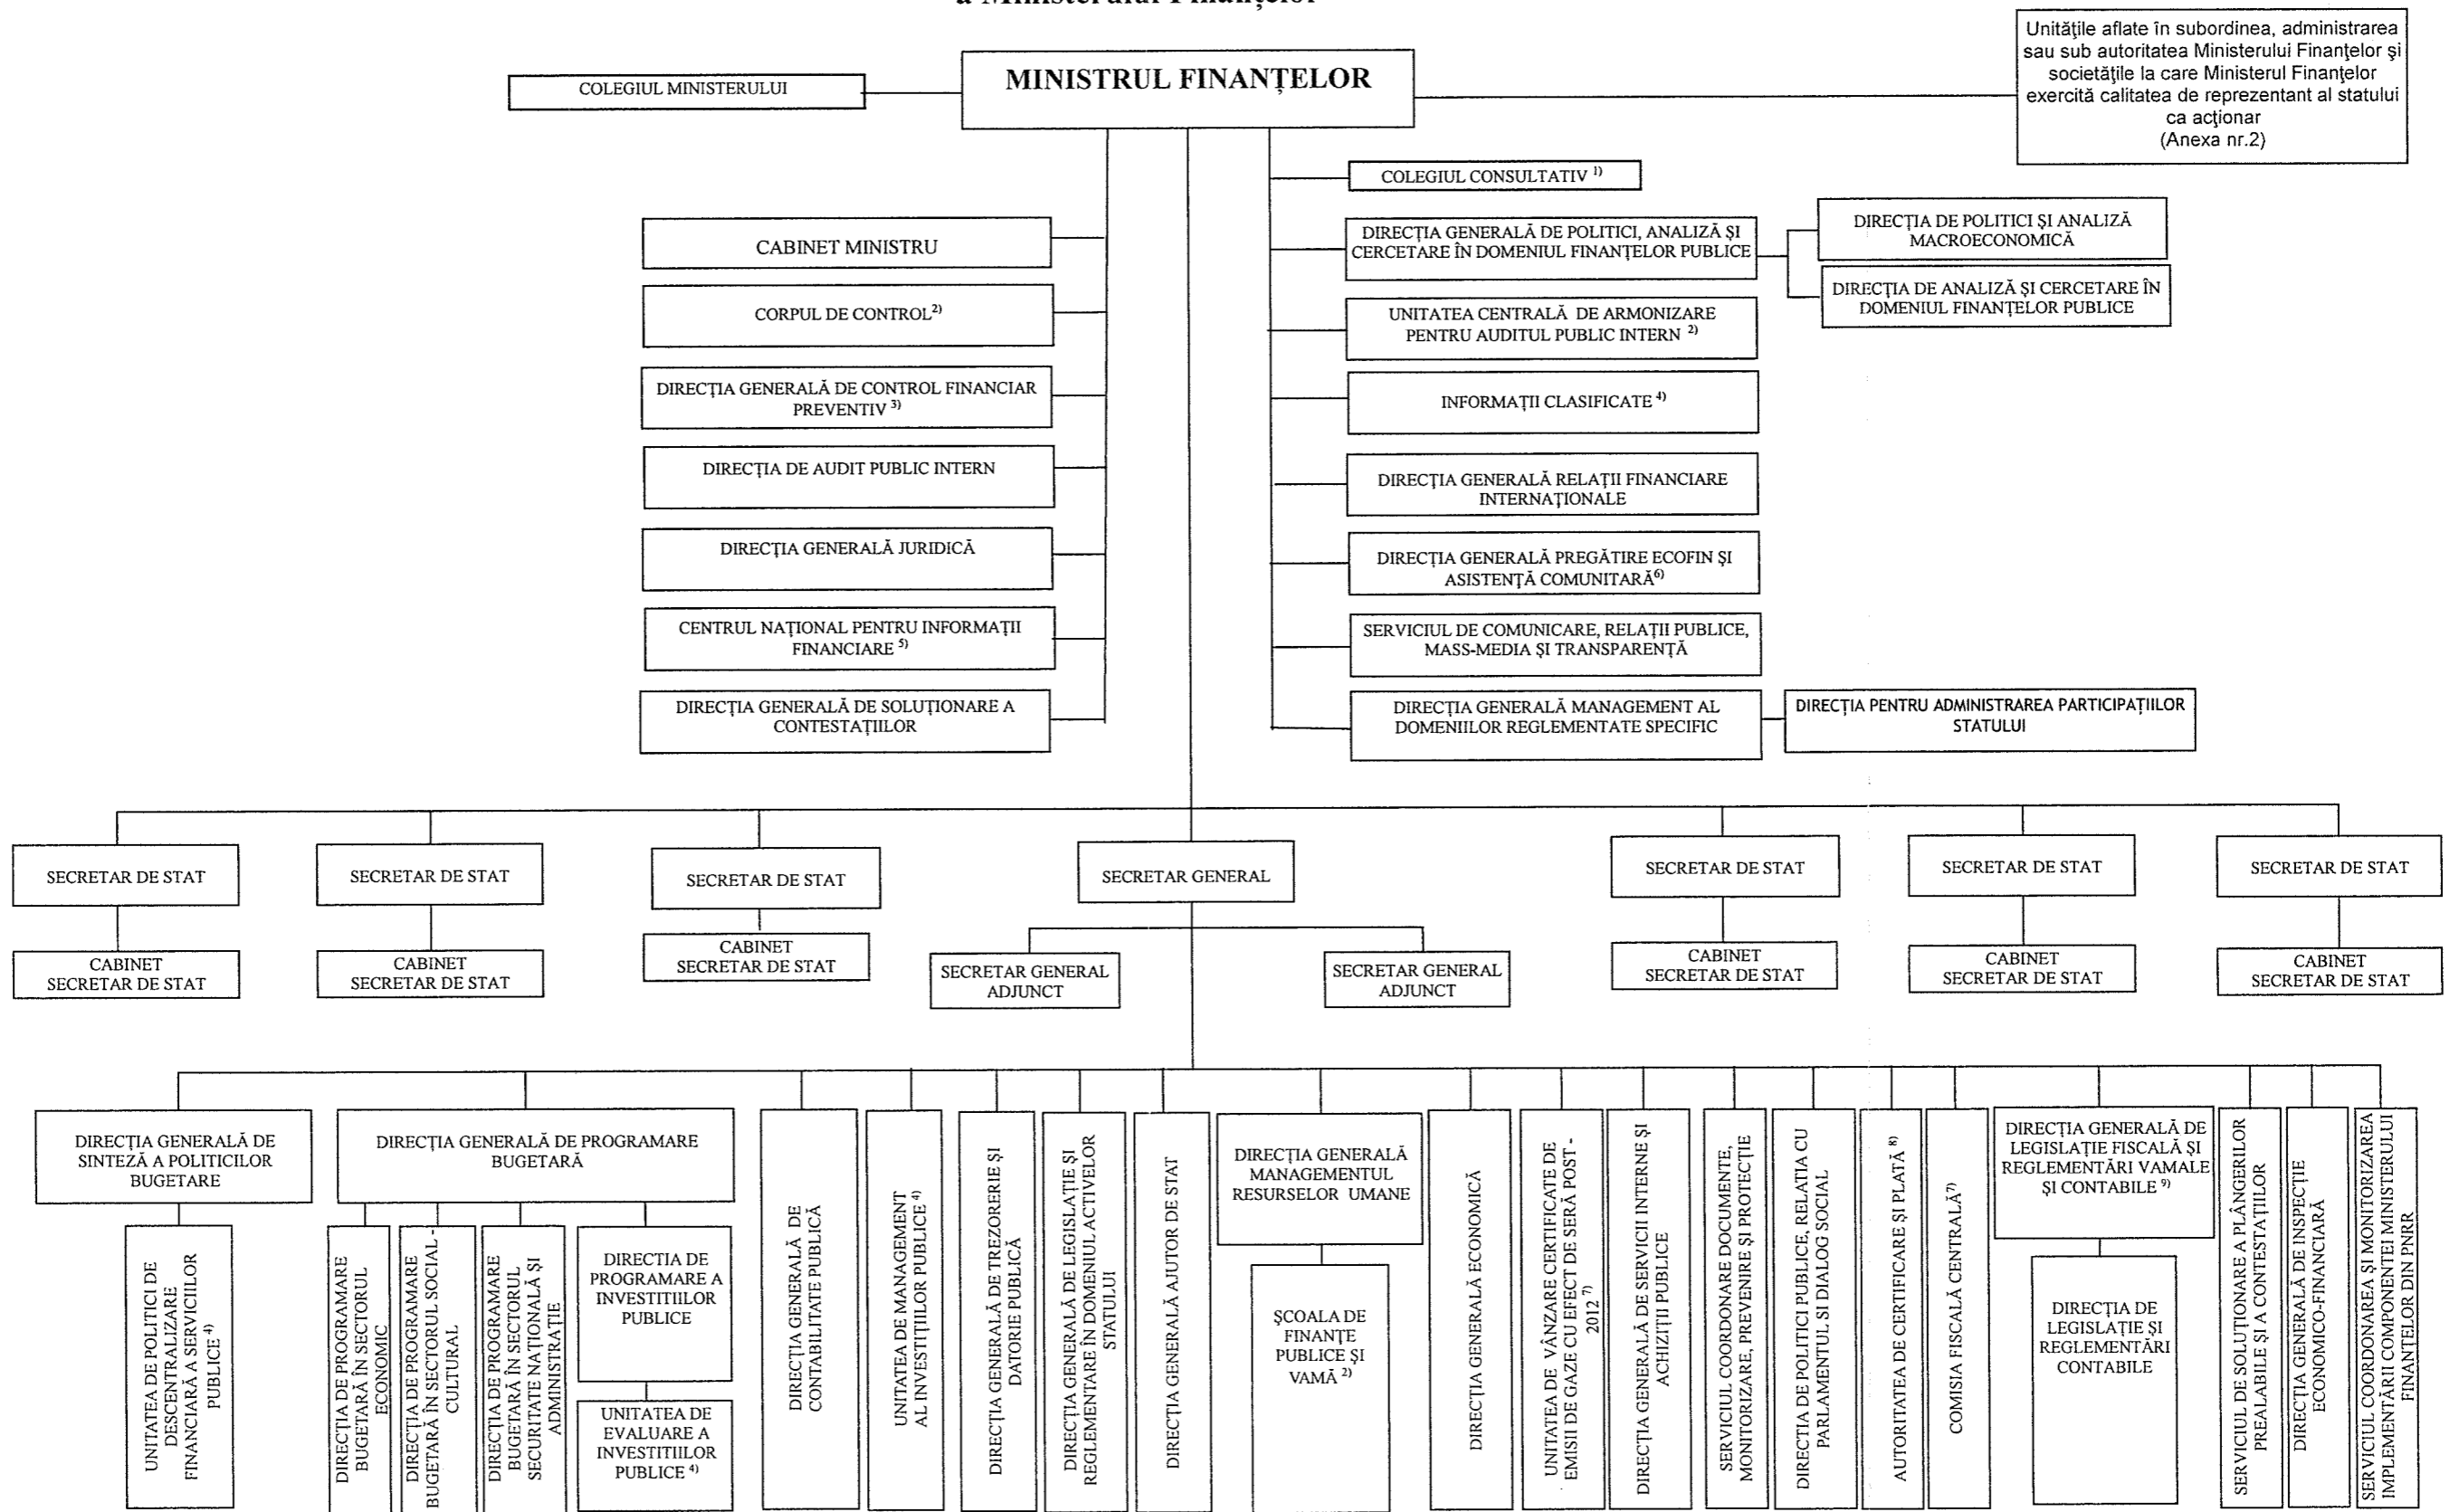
a Ministerului Finanțelor

COLEGIUL MINISTERULUI

MINISTRUL FINANȚELOR

Unitățile aflate în subordinea, administrarea sau sub autoritatea Ministerului Finanțelor și societățile la care Ministerul Finanțelor exercită calitatea de reprezentant al statului ca acționar (Anexa nr.2)

COLEGIUL CONSULTATIV $^{1)}$

CABINET MINISTRU

CORPUL DE CONTROL$^{2)}$

DIRECȚIA GENERALĂ DE CONTROL FINANCIAR PREVENTIV $^{3)}$

DIRECȚIA DE AUDIT PUBLIC INTERN

DIRECȚIA GENERALĂ JURIDICĂ

CENTRUL NAȚIONAL PENTRU INFORMAȚII FINANCIARE $^{5)}$

DIRECȚIA GENERALĂ DE SOLUȚIONARE A CONTESTAȚIILOR

DIRECȚIA GENERALĂ DE POLITICI, ANALIZĂ ȘI CERCETARE ÎN DOMENIUL FINANȚELOR PUBLICE

DIRECȚIA DE POLITICI ȘI ANALIZĂ MACROECONOMICĂ

DIRECȚIA DE ANALIZĂ ȘI CERCETARE ÎN DOMENIUL FINANȚELOR PUBLICE

UNITATEA CENTRALĂ DE ARMONIZARE PENTRU AUDITUL PUBLIC INTERN $^{2)}$

INFORMAȚII CLASIFICATE $^{4)}$

DIRECȚIA GENERALĂ RELAȚII FINANCIARE INTERNAȚIONALE

DIRECȚIA GENERALĂ PREGĂTIRE ECOFIN ȘI ASISTENȚĂ COMUNITARĂ$^{6)}$

SERVICIUL DE COMUNICARE, RELAȚII PUBLICE, MASS-MEDIA ȘI TRANSPARENȚĂ

DIRECȚIA GENERALĂ MANAGEMENT AL DOMENIILOR REGLEMENTATE SPECIFIC

DIRECȚIA PENTRU ADMINISTRAREA PARTICIPAȚIILOR STATULUI

SECRETAR DE STAT

CABINET SECRETAR DE STAT

SECRETAR DE STAT

CABINET SECRETAR DE STAT

SECRETAR DE STAT

CABINET SECRETAR DE STAT

SECRETAR GENERAL

SECRETAR GENERAL ADJUNCT

SECRETAR GENERAL ADJUNCT

SECRETAR DE STAT

CABINET SECRETAR DE STAT

SECRETAR DE STAT

CABINET SECRETAR DE STAT

SECRETAR DE STAT

CABINET SECRETAR DE STAT

DIRECȚIA GENERALĂ DE SINTEZĂ A POLITICILOR BUGETARE

UNITATEA DE POLITICI DE DESCENTRALIZARE FINANCIARĂ A SERVICIILOR PUBLICE $^{4)}$

DIRECȚIA GENERALĂ DE PROGRAMARE BUGETARĂ

DIRECȚIA DE PROGRAMARE BUGETARĂ ÎN SECTORUL ECONOMIC

DIRECȚIA DE PROGRAMARE BUGETARĂ ÎN SECTORUL SOCIAL-CULTURAL

DIRECȚIA DE PROGRAMARE BUGETARĂ ÎN SECTORUL SECURITATE NAȚIONALĂ ȘI ADMINISTRAȚIE

DIRECTIA DE PROGRAMARE A INVESTITIILOR PUBLICE

UNITATEA DE EVALUARE A INVESTITIILOR PUBLICE $^{4)}$

DIRECȚIA GENERALĂ DE CONTABILITATE PUBLICĂ

UNITATEA DE MANAGEMENT AL INVESTIȚIILOR PUBLICE $^{4)}$

DIRECȚIA GENERALĂ DE TREZORERIE ȘI DATORIE PUBLICĂ

DIRECȚIA GENERALĂ DE LEGISLAȚIE ȘI REGLEMENTARE ÎN DOMENIUL ACTIVELOR STATULUI

DIRECȚIA GENERALĂ AJUTOR DE STAT

DIRECȚIA GENERALĂ MANAGEMENTUL RESURSELOR UMANE

ȘCOALA DE FINANȚE PUBLICE ȘI VAMĂ $^{2)}$

DIRECȚIA GENERALĂ ECONOMICĂ

UNITATEA DE VÂNZARE CERTIFICATE DE EMISII DE GAZE CU EFECT DE SERĂ POST-2012 $^{7)}$

DIRECȚIA GENERALĂ DE SERVICII INTERNE ȘI ACHIZIȚII PUBLICE

SERVICIUL COORDONARE DOCUMENTE, MONITORIZARE, PREVENIRE ȘI PROTECȚIE

DIRECȚIA DE POLITICI PUBLICE, RELAȚIA CU PARLAMENTUL ȘI DIALOG SOCIAL

AUTORITATEA DE CERTIFICARE ȘI PLATĂ $^{8)}$

COMISIA FISCALĂ CENTRALĂ$^{7)}$

DIRECȚIA GENERALĂ DE LEGISLAȚIE FISCALĂ ȘI REGLEMENTĂRI VAMALE ȘI CONTABILE $^{9)}$

DIRECȚIA DE LEGISLAȚIE ȘI REGLEMENTĂRI CONTABILE

SERVICIUL DE SOLUȚIONARE A PLÂNGERILOR PREALABILE ȘI A CONTESTAȚIILOR

DIRECȚIA GENERALĂ DE INSPECȚIE ECONOMICO-FINANCIARĂ

SERVICIUL COORDONAREA ȘI MONITORIZAREA IMPLEMENTĂRII COMPONENTEI MINISTERULUI FINANȚELOR DIN PNRR